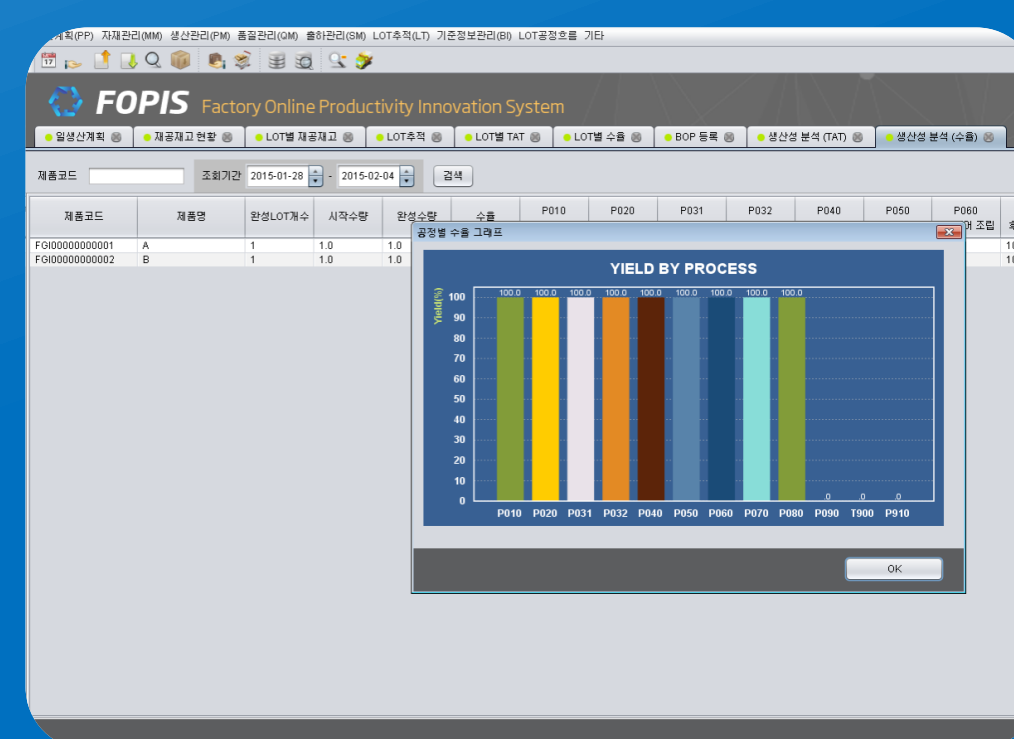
계획(PP) 자재관리(MM) 생산관리(PM) 품질관리(QM) 출하관리(SM) LOT추적(LT) 기준정보관리(BI) LOT공정흐름 기타

FOPIS Factory Online Productivity Innovation System

일생산계획 | 재공재고 현황 | LOT별 재공재고 | LOT추적 | LOT별 TAT | LOT별 수율 | BOP 등록 | 생산성 분석 (TAT) | 생산성 분석 (수율)

제품코드 조회기간 2015-01-28 - 2015-02-04 검색

| 제품코드 | 제품명 | 완성LOT개수 | 시작수량 | 완성수량 | 수율 | P010 | P020 | P031 | P032 | P040 | P050 | P060 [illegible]어 조립 | 휴 |
|---|---|---|---|---|---|---|---|---|---|---|---|---|---|
| FGI00000000001 | A | 1 | 1.0 | 1.0 | | | | | | | | | 10 |
| FGI00000000002 | B | 1 | 1.0 | 1.0 | | | | | | | | | 10 |

공정별 수율 그래프

YIELD BY PROCESS

Yield(%)

100 90 80 70 60 50 40 30 20 10 0

100.0 100.0 100.0 100.0 100.0 100.0 100.0 100.0 100.0 0 0 0

P010 P020 P031 P032 P040 P050 P060 P070 P080 P090 T900 P910

OK